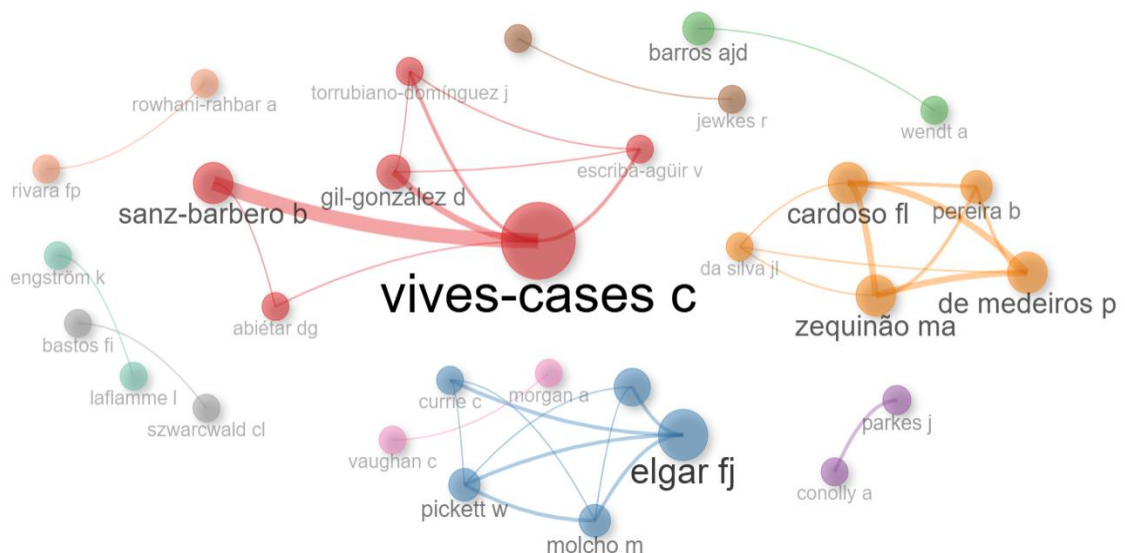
barros ajd
rowhani-rahbar a
torrubiano-domínguez j
jewkes r
wendt a
rivara fp
gil-gonzález d
escribà-agüir v
sanz-barbero b
cardoso fl
pereira b
engström k
da silva jl
vives-cases c
de medeiros p
bastos fi
abiétar dg
zequinão ma
laflamme l
currie c
morgan a
szwarcwald cl
parkes j
vaughan c
elgar fj
pickett w
conolly a
molcho m